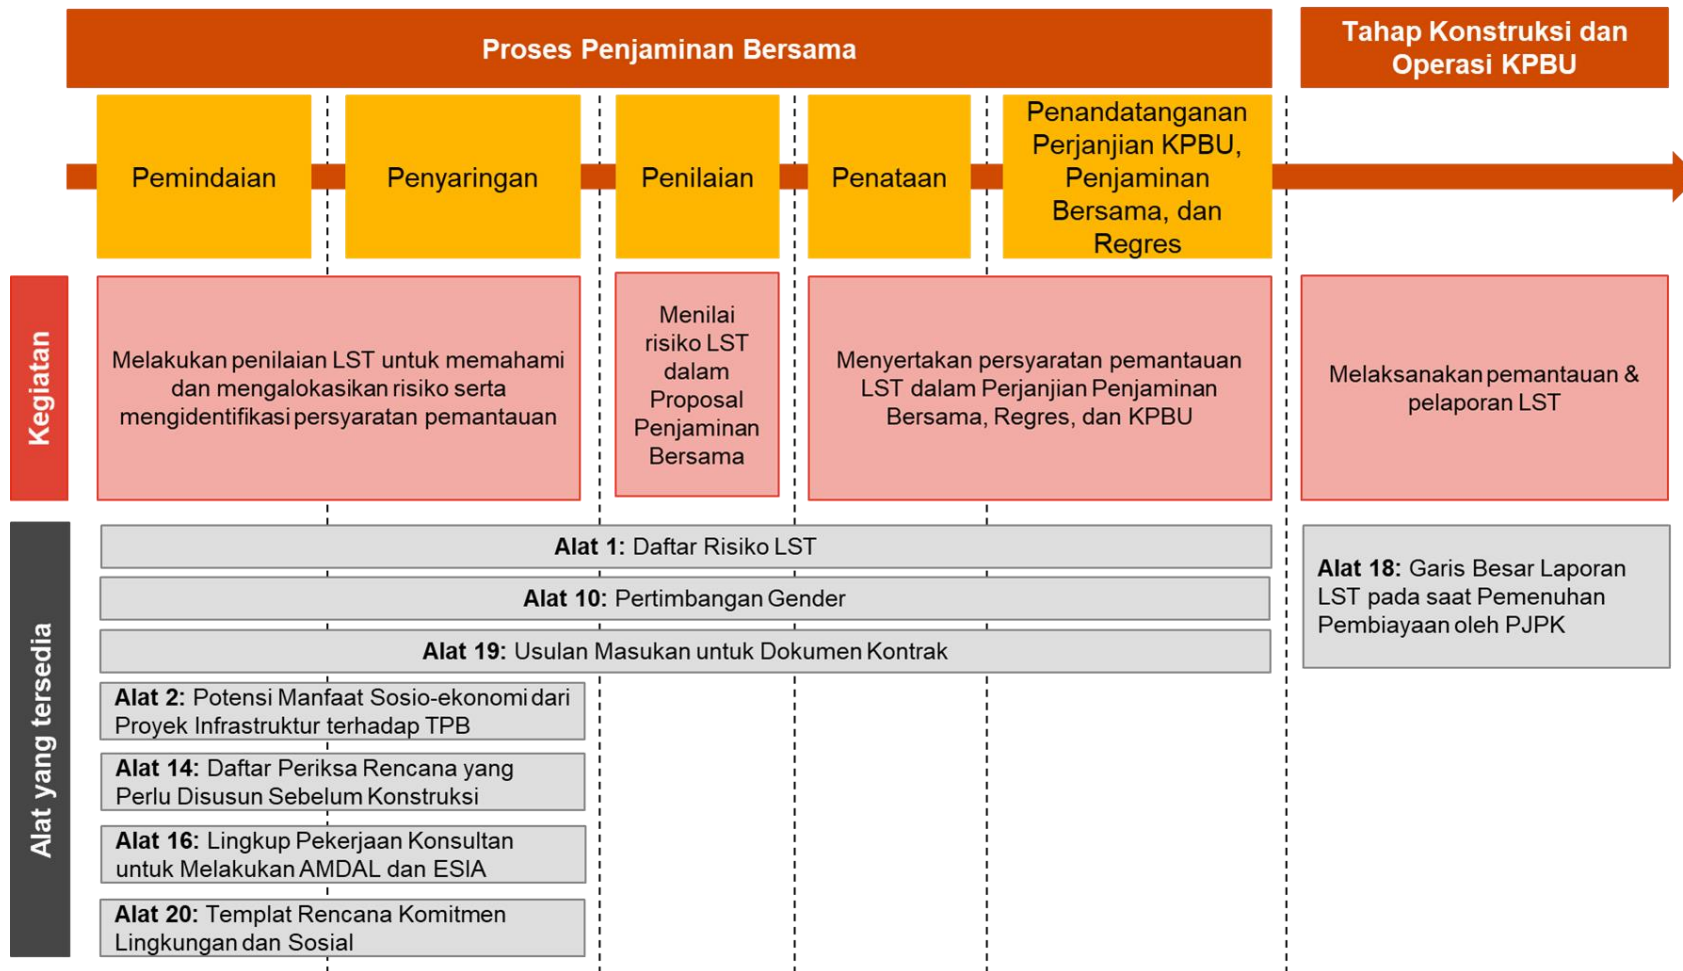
Proses Penjaminan Bersama

Tahap Konstruksi dan Operasi KPBU

Pemindaian

Penyaringan

Penilaian

Penataan

Penandatanganan Perjanjian KPBU, Penjaminan Bersama, dan Regres

Kegiatan

Melakukan penilaian LST untuk memahami dan mengalokasikan risiko serta mengidentifikasi persyaratan pemantauan

Menilai risiko LST dalam Proposal Penjaminan Bersama

Menyertakan persyaratan pemantauan LST dalam Perjanjian Penjaminan Bersama, Regres, dan KPBU

Melaksanakan pemantauan & pelaporan LST

Alat yang tersedia

**Alat 1:** Daftar Risiko LST

**Alat 10:** Pertimbangan Gender

**Alat 19:** Usulan Masukan untuk Dokumen Kontrak

**Alat 18:** Garis Besar Laporan LST pada saat Pemenuhan Pembiayaan oleh PJPK

**Alat 2:** Potensi Manfaat Sosio-ekonomi dari Proyek Infrastruktur terhadap TPB

**Alat 14:** Daftar Periksa Rencana yang Perlu Disusun Sebelum Konstruksi

**Alat 16:** Lingkup Pekerjaan Konsultan untuk Melakukan AMDAL dan ESIA

**Alat 20:** Templat Rencana Komitmen Lingkungan dan Sosial